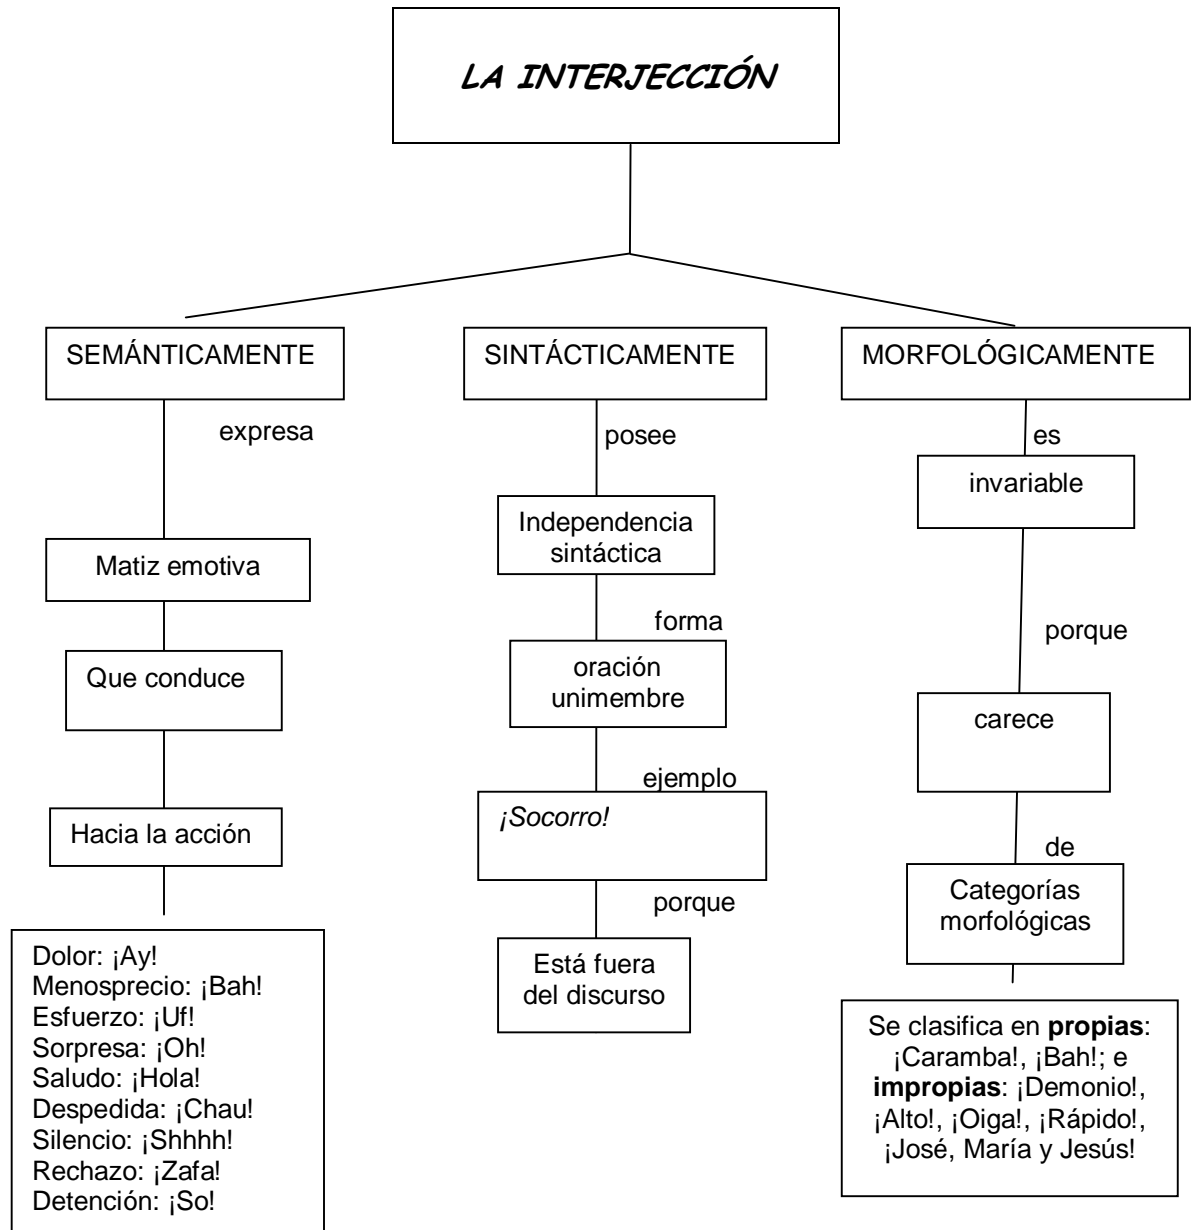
LA INTERJECCIÓN

SEMÁNTICAMENTE

expresa

Matiz emotiva

Que conduce

Hacia la acción

Dolor: ¡Ay!
Menosprecio: ¡Bah!
Esfuerzo: ¡Uf!
Sorpresa: ¡Oh!
Saludo: ¡Hola!
Despedida: ¡Chau!
Silencio: ¡Shhhh!
Rechazo: ¡Zafa!
Detención: ¡So!

SINTÁCTICAMENTE

posee

Independencia sintáctica

forma

oración unimembre

ejemplo

*¡Socorro!*

porque

Está fuera del discurso

MORFOLÓGICAMENTE

es

invariable

porque

carece

de

Categorías morfológicas

Se clasifica en **propias**: ¡Caramba!, ¡Bah!; e **impropias**: ¡Demonio!, ¡Alto!, ¡Oiga!, ¡Rápido!, ¡José, María y Jesús!